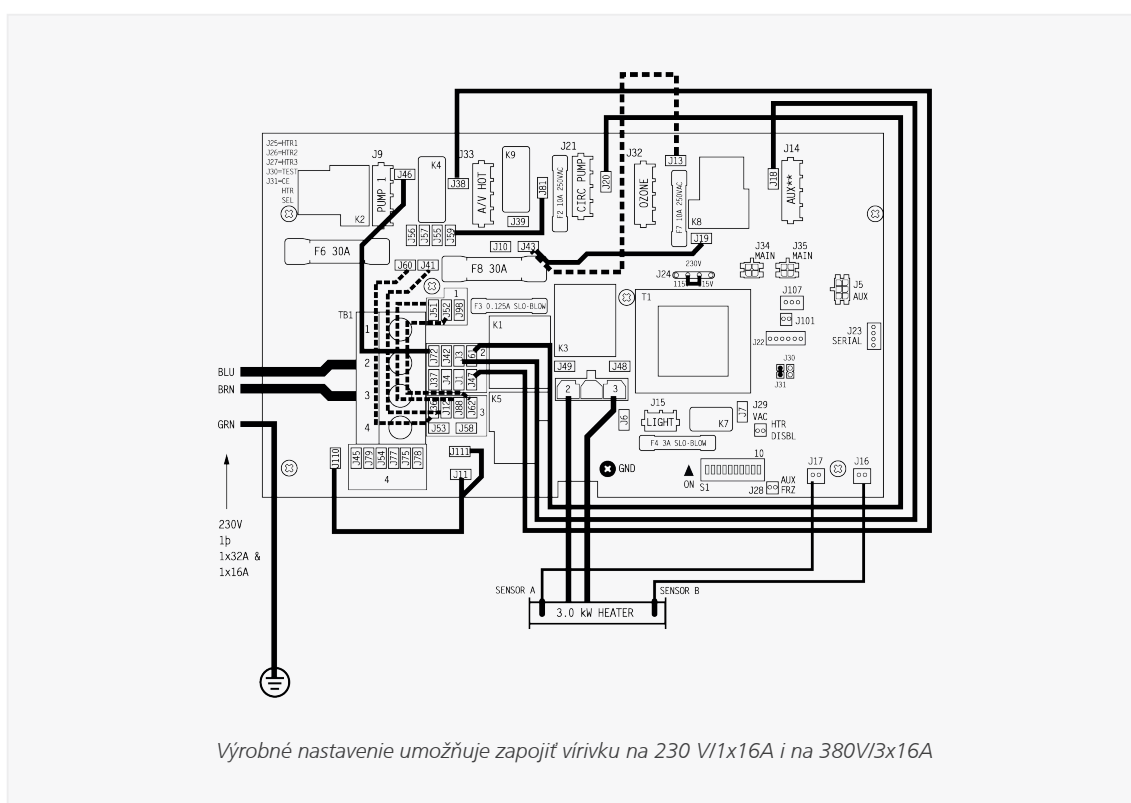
J25=HTR1
J26=HTR2
J27=HTR3
J30=TEST
J31=CE
HTR
SEL

K2
J9
PUMP 1
J46
K4
J33
J38
A/V HOT
K9
J39
JB1
J21
F2 10A 250VAC
CIRC PUMP
J20
J32
OZONE
J13
F7 10A 250VAC
K8
J18
J14
AUX**

J56
J57
J55
J59
J10
J43
J19
F6 30A
F8 30A
J60
J41
J34
MAIN
J35
MAIN
J24
230V
115
15V
J5
AUX

TB1
1
J51
J52
J98
F3 0.125A SLO-BLOW
T1
J107
J101
J23
SERIAL
J22
K1
K3
2
J72
J42
J3
J9
2
J49
J48
J30
J31
3
J87
J4
J1
J2
2
3
BLU
BRN
J3
J88
J62
3
K5
J6
J15
LIGHT
K7
J7
J29
VAC
HTR
DISBL
4
J53
J58
F4 3A SLO-BLOW
GRN
J111
J110
J45
J79
J54
J77
J74
J78
4
J11
GND
10
ON
S1
J28
AUX
FRZ
J17
J16

230V
1þ
1x32A &
1x16A

SENSOR A
SENSOR B
3.0 kW HEATER

Výrobné nastavenie umožňuje zapojiť vírivku na 230 V/1x16A i na 380V/3x16A